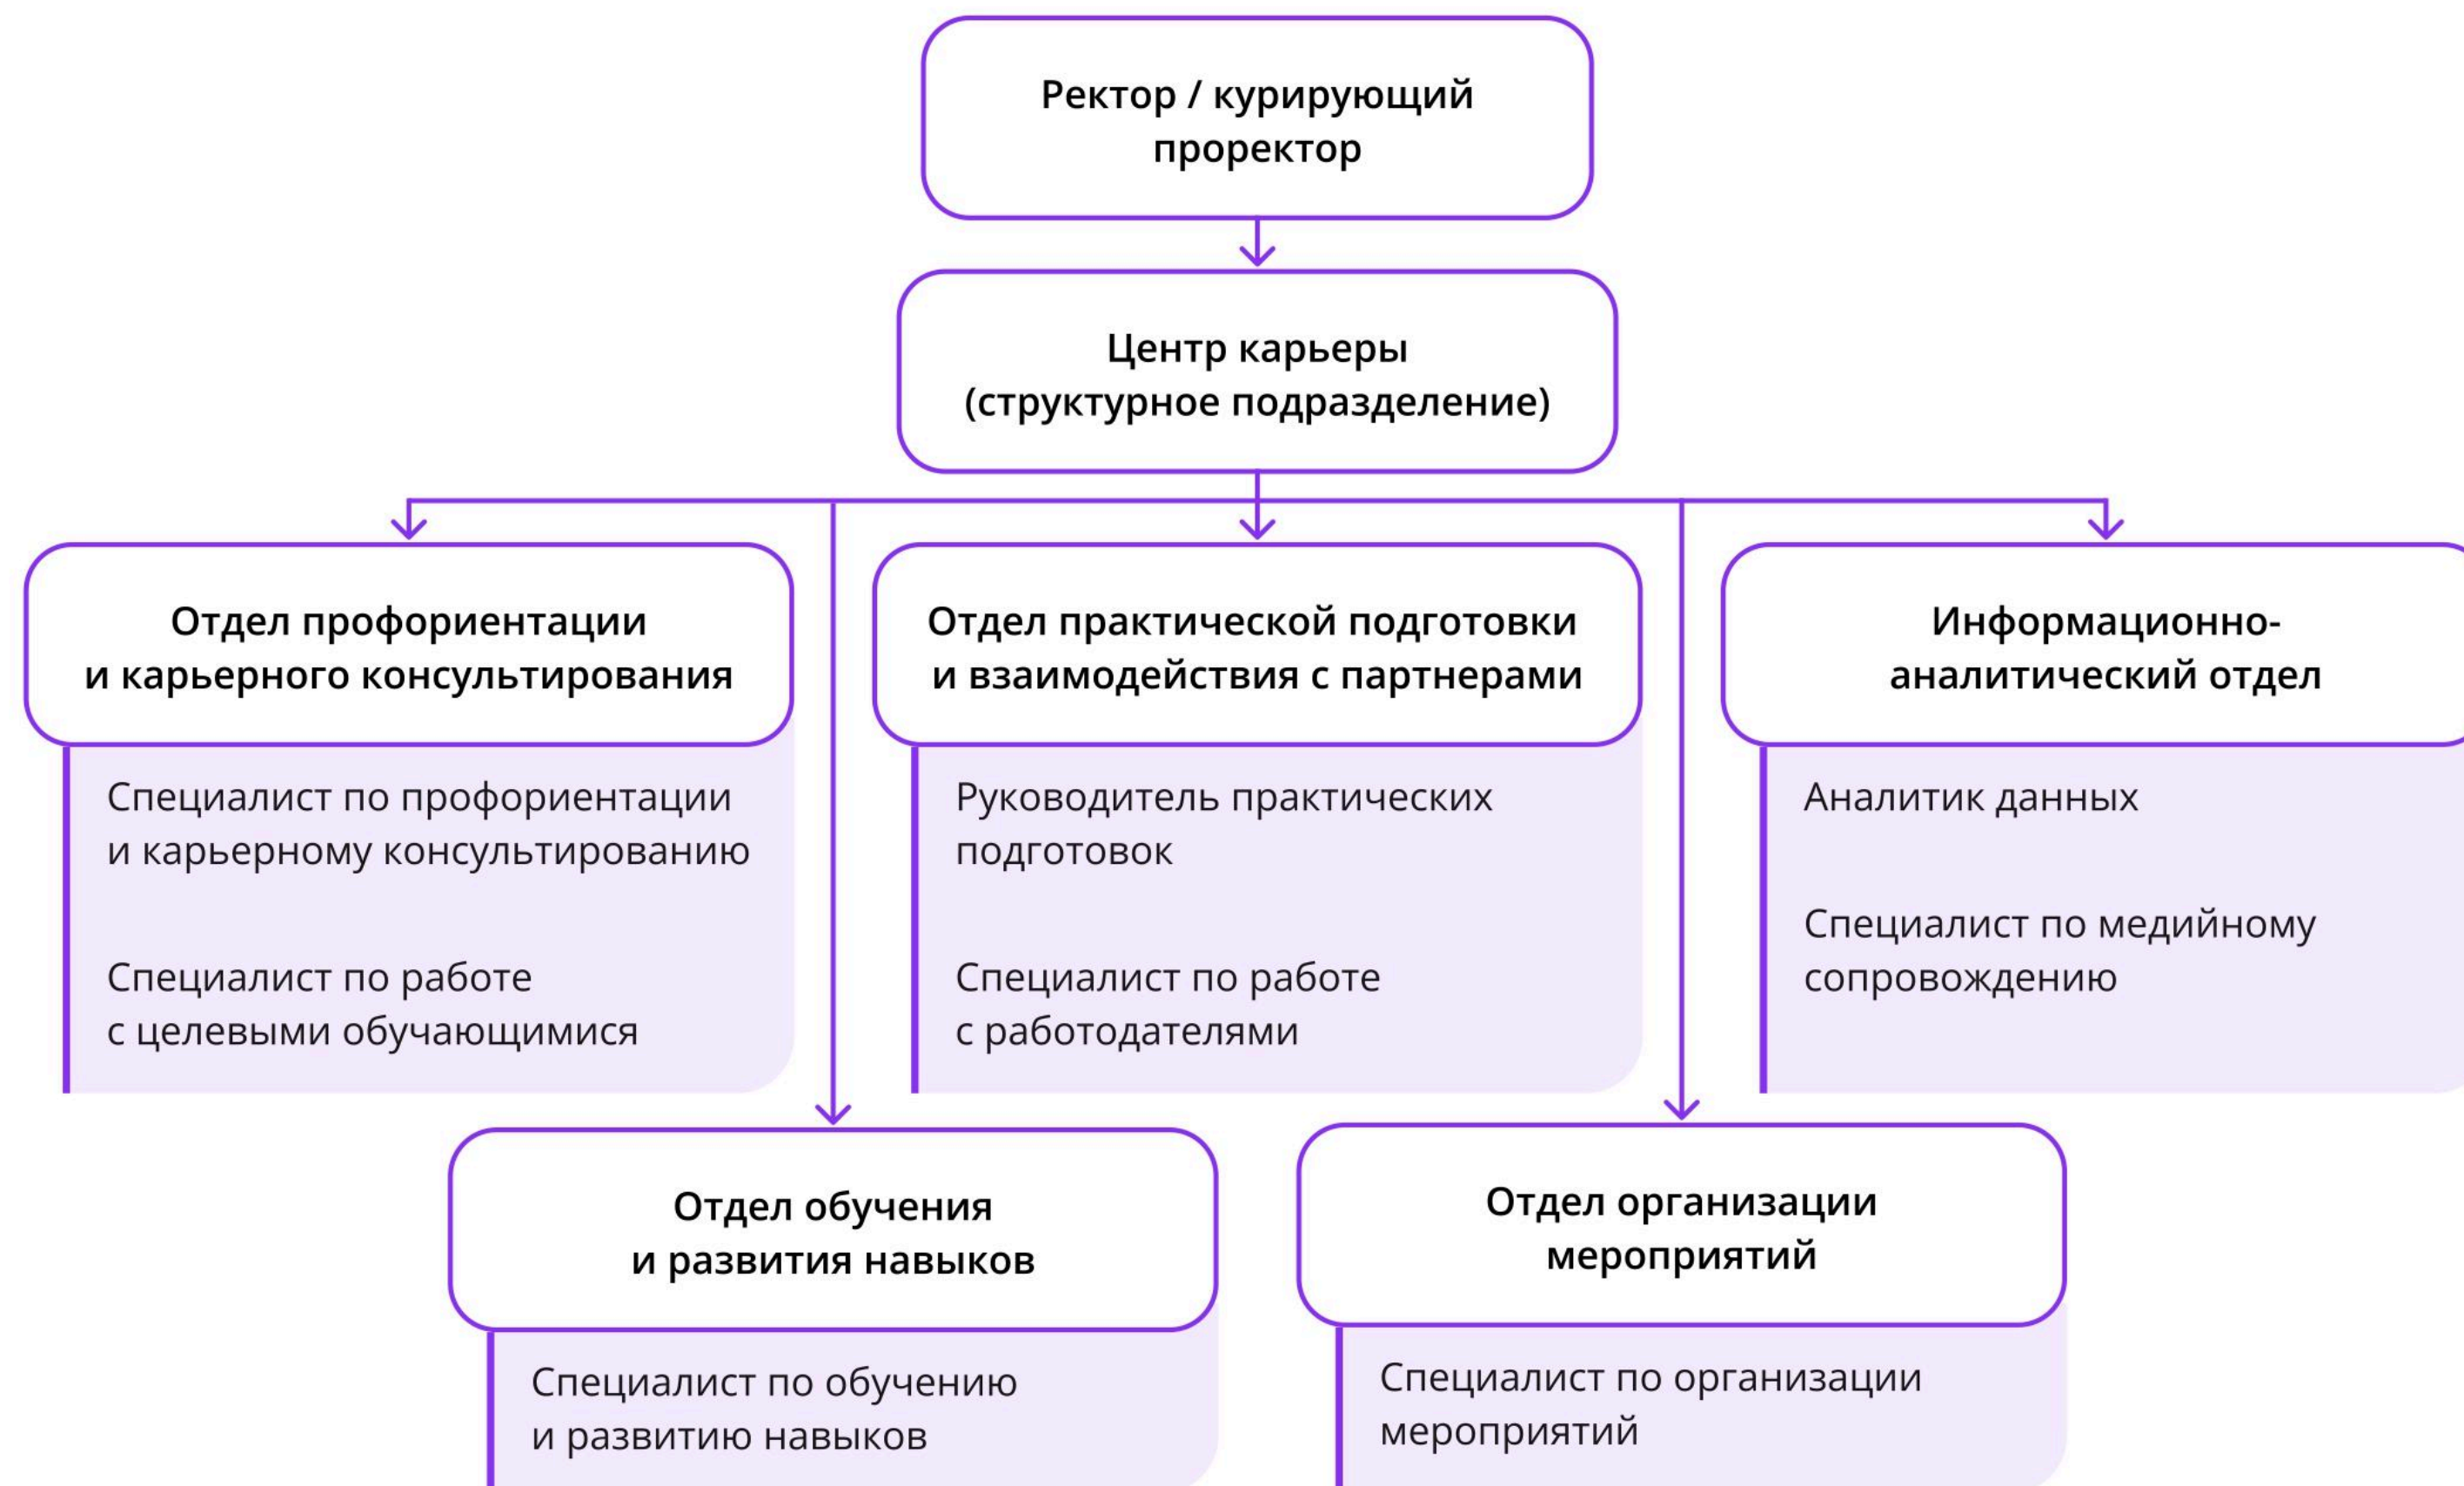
Ректор / курирующий проректор

Центр карьеры (структурное подразделение)

Отдел профориентации и карьерного консультирования

Специалист по профориентации и карьерному консультированию

Специалист по работе с целевыми обучающимися

Отдел практической подготовки и взаимодействия с партнерами

Руководитель практических подготовок

Специалист по работе с работодателями

Информационно-аналитический отдел

Аналитик данных

Специалист по медийному сопровождению

Отдел обучения и развития навыков

Специалист по обучению и развитию навыков

Отдел организации мероприятий

Специалист по организации мероприятий